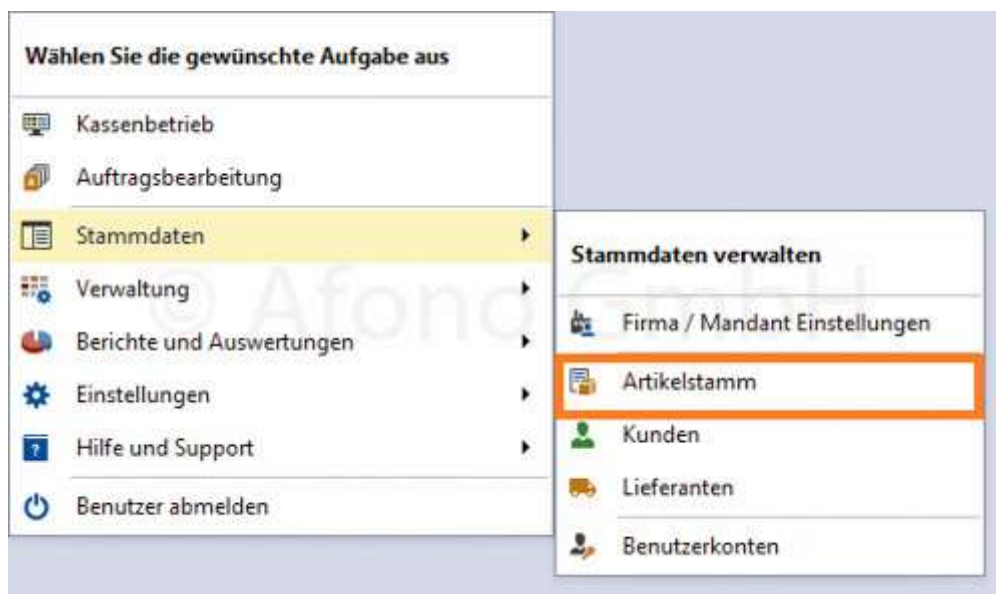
Wählen Sie die gewünschte Aufgabe aus

Kassenbetrieb

Auftragsbearbeitung

Stammdaten

Verwaltung

Berichte und Auswertungen

Einstellungen

Hilfe und Support

Benutzer abmelden

Stammdaten verwalten

Firma / Mandant Einstellungen

Artikelstamm

Kunden

Lieferanten

Benutzerkonten

© Afonda GmbH